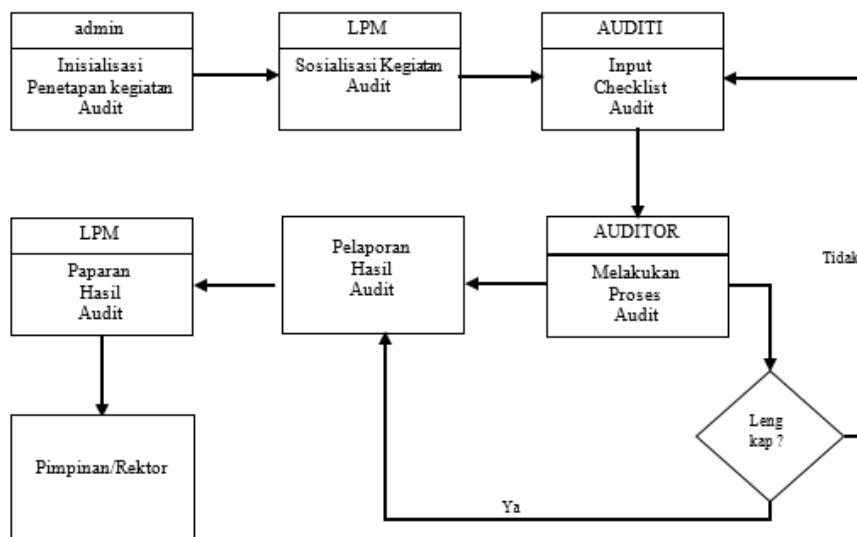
admin

Inisialisasi Penetapan kegiatan Audit

LPM

Sosialisasi Kegiatan Audit

AUDITI

Input Checklist Audit

AUDITOR

Melakukan Proses Audit

Pelaporan Hasil Audit

LPM

Paparan Hasil Audit

Pimpinan/Rektor

Leng kap ?

Ya

Tidak